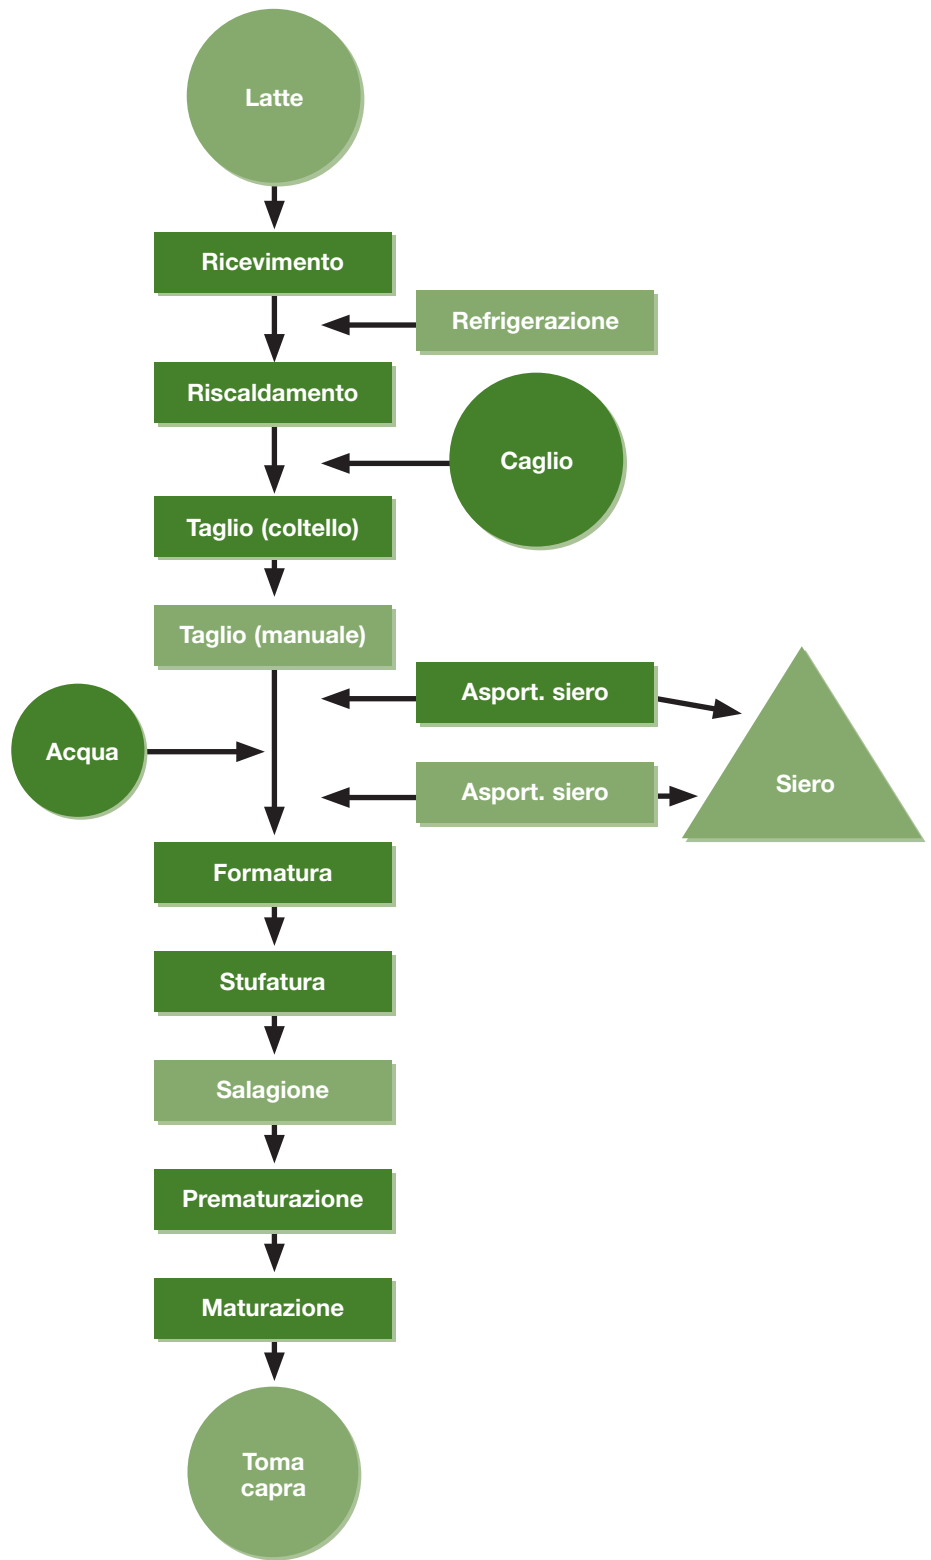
Latte

Ricevimento

Refrigerazione

Riscaldamento

Caglio

Taglio (coltello)

Taglio (manuale)

Asport. siero

Acqua

Asport. siero

Siero

Formatura

Stufatura

Salagione

Prematurazione

Maturazione

Toma capra